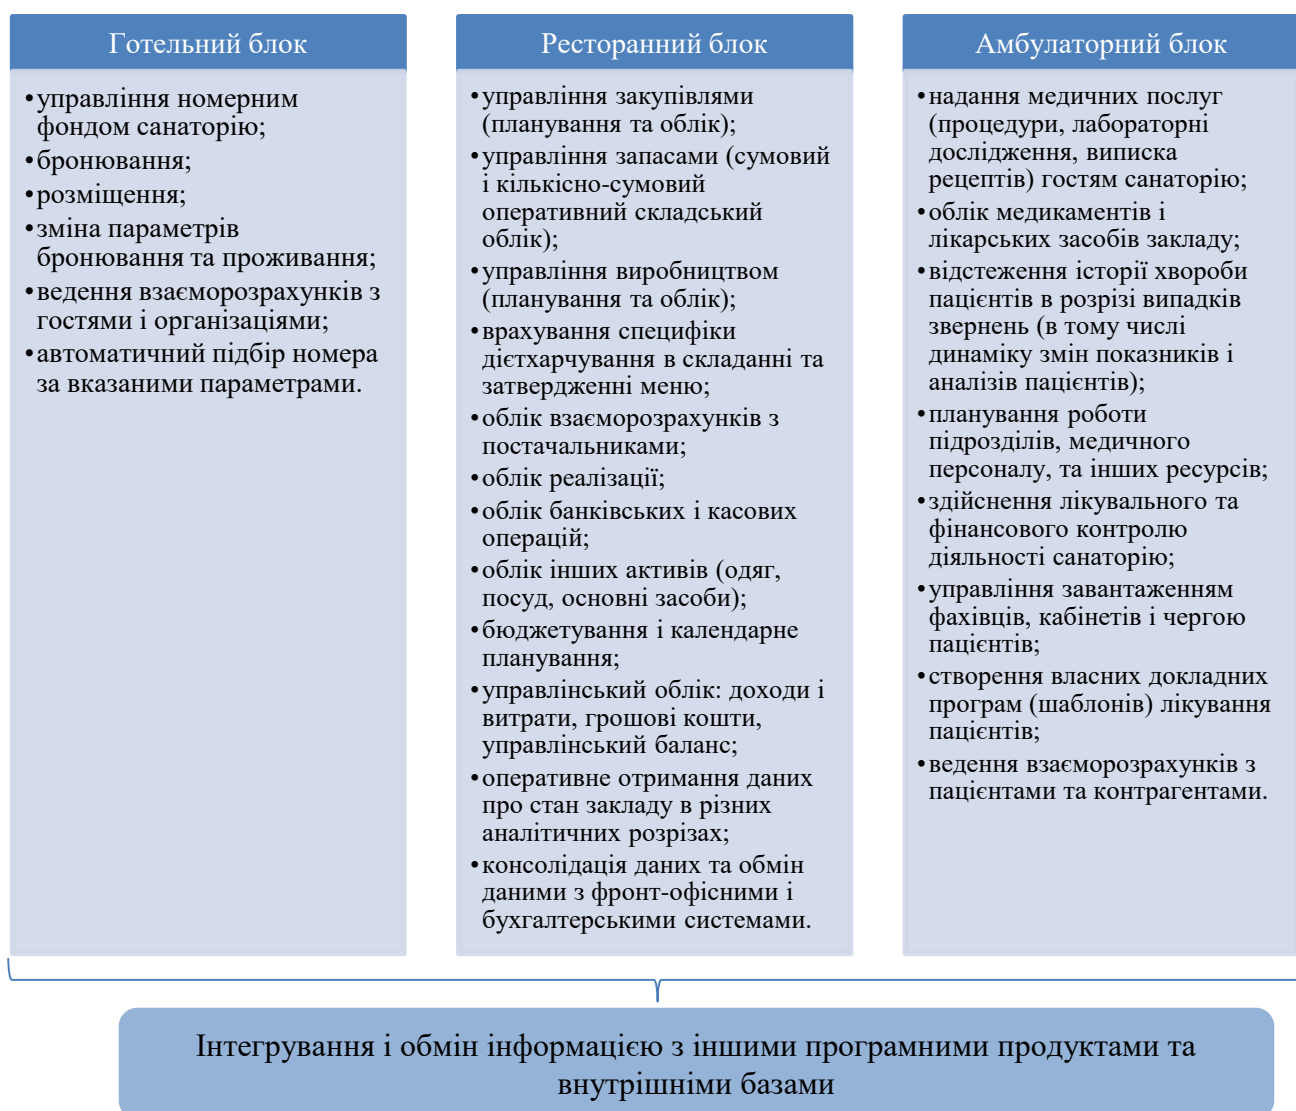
Готельний блок

•управління номерним фондом санаторію;
•бронювання;
•розміщення;
•зміна параметрів бронювання та проживання;
•ведення взаєморозрахунків з гостями і організаціями;
•автоматичний підбір номера за вказаними параметрами.

Ресторанний блок

•управління закупівлями (планування та облік);
•управління запасами (сумовий і кількісно-сумовий оперативний складський облік);
•управління виробництвом (планування та облік);
•врахування специфіки дієтхарчування в складанні та затвердженні меню;
•облік взаєморозрахунків з постачальниками;
•облік реалізації;
•облік банківських і касових операцій;
•облік інших активів (одяг, посуд, основні засоби);
•бюджетування і календарне планування;
•управлінський облік: доходи і витрати, грошові кошти, управлінський баланс;
•оперативне отримання даних про стан закладу в різних аналітичних розрізах;
•консолідація даних та обмін даними з фронт-офісними і бухгалтерськими системами.

Амбулаторний блок

•надання медичних послуг (процедури, лабораторні дослідження, виписка рецептів) гостям санаторію;
•облік медикаментів і лікарських засобів закладу;
•відстеження історії хвороби пацієнтів в розрізі випадків звернень (в тому числі динаміку змін показників і аналізів пацієнтів);
•планування роботи підрозділів, медичного персоналу, та інших ресурсів;
•здійснення лікувального та фінансового контролю діяльності санаторію;
•управління завантаженням фахівців, кабінетів і чергою пацієнтів;
•створення власних докладних програм (шаблонів) лікування пацієнтів;
•ведення взаєморозрахунків з пацієнтами та контрагентами.

Інтегрування і обмін інформацією з іншими програмними продуктами та внутрішніми базами